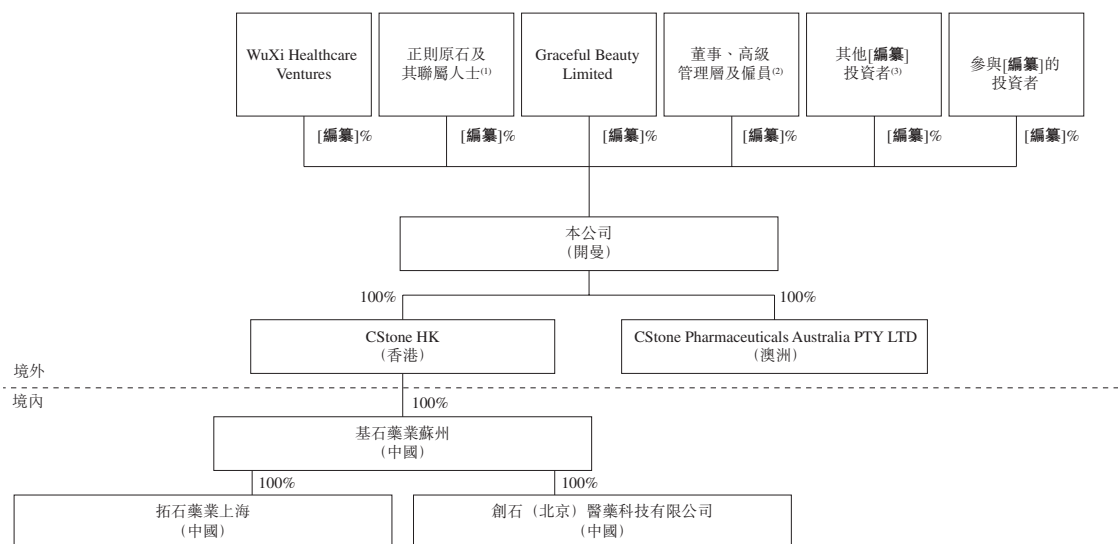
WuXi Healthcare Ventures

正則原石及其聯屬人士$^{(1)}$

Graceful Beauty Limited

董事、高級管理層及僱員$^{(2)}$

其他[編纂]投資者$^{(3)}$

參與[編纂]的投資者

[編纂]%

[編纂]%

[編纂]%

[編纂]%

[編纂]%

[編纂]%

本公司
(開曼)

100%

100%

CStone HK
(香港)

CStone Pharmaceuticals Australia PTY LTD
(澳洲)

境外

境內

100%

基石藥業蘇州
(中國)

100%

100%

拓石藥業上海
(中國)

創石(北京)醫藥科技有限公司
(中國)